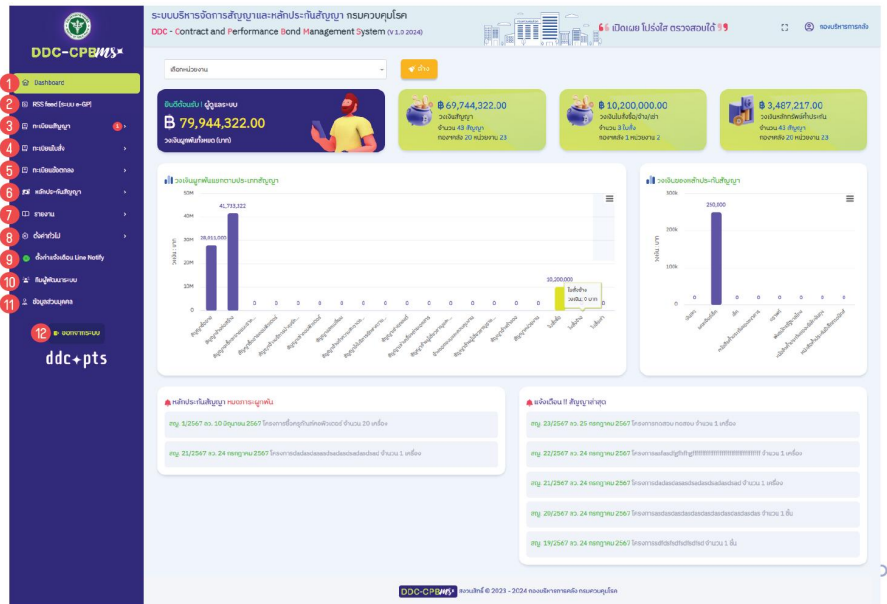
DDC-CPBms

1 Dashboard
2 RSS feed (ระบบ e-GP)
3 ทะเบียนสัญญา
4 ทะเบียนใบสั่ง
5 ทะเบียนข้อตกลง
6 หลักประกันสัญญา
7 รายงาน
8 ตั้งค่าทั่วไป
9 ตั้งค่าแจ้งเตือน Line Notify
10 ลืมผู้ใช้งานระบบ
11 ข้อมูลส่วนบุคคล
12 ออกจากระบบ

ddc+pts

ระบบบริหารจัดการสัญญาและหลักประกันสัญญา กรมควบคุมโรค
DDC - Contract and Performance Bond Management System (V 1.0 2024)

เปิดเผย โปร่งใส ตรวจสอบได้

กองบริหารการคลัง

เลือกหน่วยงาน

ค้นหา

ยินดีต้อนรับ ! ผู้ดูแลระบบ
฿ 79,944,322.00
วงเงินผูกพันทั้งหมด (บาท)

฿ 69,744,322.00
วงเงินสัญญา
จำนวน 43 สัญญา
ทองคำหลัง 20 หน่วยงาน 23

฿ 10,200,000.00
วงเงินใบสั่งซื้อ/จ้าง/เช่า
จำนวน 3 ใบสั่ง
ทองคำหลัง 1 หน่วยงาน 2

฿ 3,487,217.00
วงเงินหลักทรัพย์ค้ำประกัน
จำนวน 43 สัญญา
ทองคำหลัง 20 หน่วยงาน 23

วงเงินผูกพันแยกตามประเภทสัญญา

50M
40M
30M
20M
10M
0
41,733,322
28,011,000
10,200,000
0

ใบสั่งจ้าง
วงเงิน: 0 บาท

วงเงินของหลักประกันสัญญา

300k
200k
100k
0
250,000
0

หลักประกันสัญญา หมดการผูกพัน

สญ. 1/2567 ลว. 10 มิถุนายน 2567 โครงการซื้อครุภัณฑ์คอมพิวเตอร์ จำนวน 20 เครื่อง

สญ. 21/2567 ลว. 24 กรกฎาคม 2567 โครงการdsdasdasdasdasdasdasdasd จำนวน 1 เครื่อง

แจ้งเตือน !! สัญญาล่าสุด

สญ. 23/2567 ลว. 25 กรกฎาคม 2567 โครงการทดสอบ ทดสอบ จำนวน 1 เครื่อง

สญ. 22/2567 ลว. 24 กรกฎาคม 2567 โครงการsdfsdfgfhfghfffffffffffffffffffffffffff จำนวน 1 เครื่อง

สญ. 21/2567 ลว. 24 กรกฎาคม 2567 โครงการdsdasdasdasdasdasdasdasd จำนวน 1 เครื่อง

สญ. 20/2567 ลว. 24 กรกฎาคม 2567 โครงการdsdasdasdasdasdasdasdasdasd จำนวน 1 ชิ้น

สญ. 19/2567 ลว. 24 กรกฎาคม 2567 โครงการsdfsdfsdfsdfsd จำนวน 1 ชิ้น

DDC-CPBms สงวนลิขสิทธิ์ © 2023 - 2024 กองบริหารการคลัง กรมควบคุมโรค